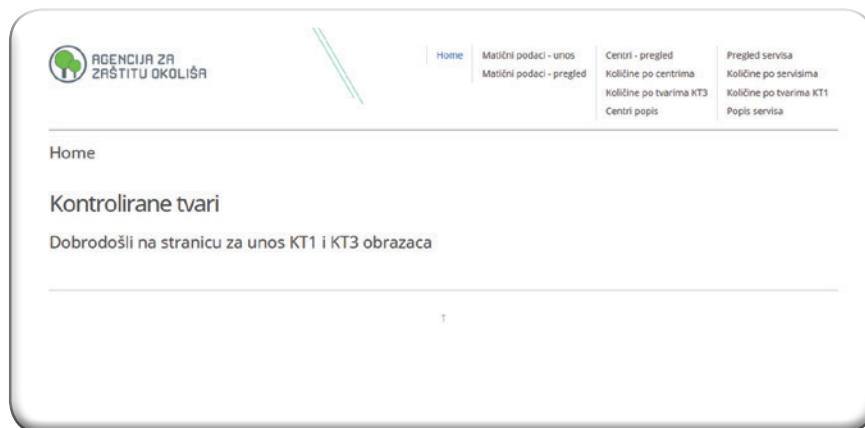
AGENCIJA ZA ZAŠTITU OKOLIŠA

Home

Matični podaci - unos
Matični podaci - pregled

Centri - pregled
Količine po centrima
Količine po tvarima KT3
Centri popis

Pregled servisa
Količine po servisima
Količine po tvarima KT1
Popis servisa

Home

Kontrolirane tvari

Dobrodošli na stranicu za unos KT1 i KT3 obrazaca

↑